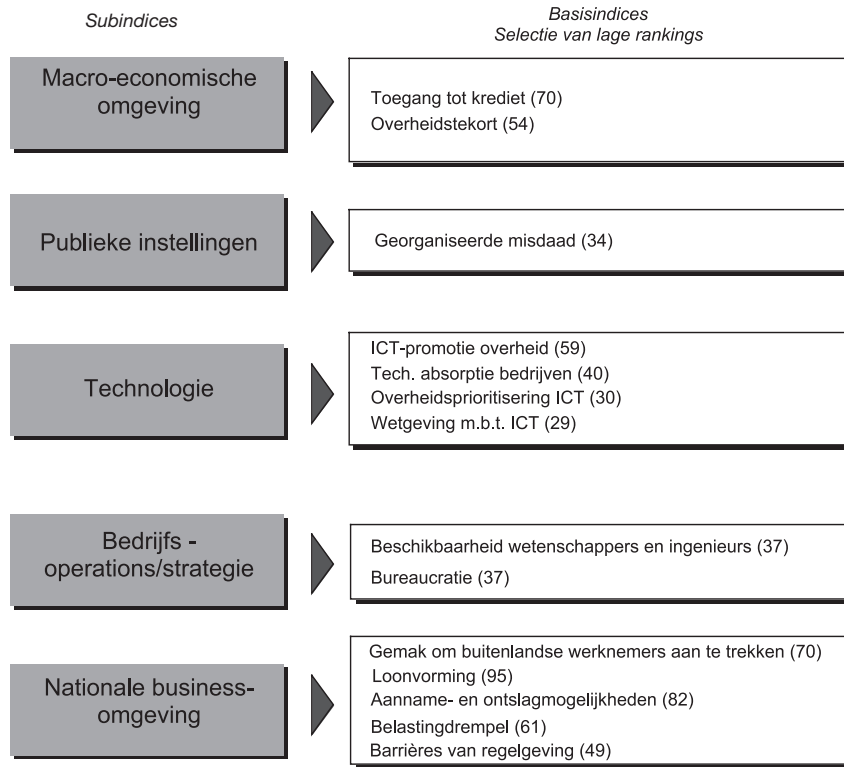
Subindices

Basisindices
Selectie van lage rankings

Macro-economische omgeving

Toegang tot krediet (70)
Overheidstekort (54)

Publieke instellingen

Georganiseerde misdaad (34)

Technologie

ICT-promotie overheid (59)
Tech. absorptie bedrijven (40)
Overheidsprioritisering ICT (30)
Wetgeving m.b.t. ICT (29)

Bedrijfs - operations/strategie

Beschikbaarheid wetenschappers en ingenieurs (37)
Bureaucratie (37)

Nationale business-omgeving

Gemak om buitenlandse werknemers aan te trekken (70)
Loonvorming (95)
Aanname- en ontslagmogelijkheden (82)
Belastingdrempel (61)
Barrières van regelgeving (49)